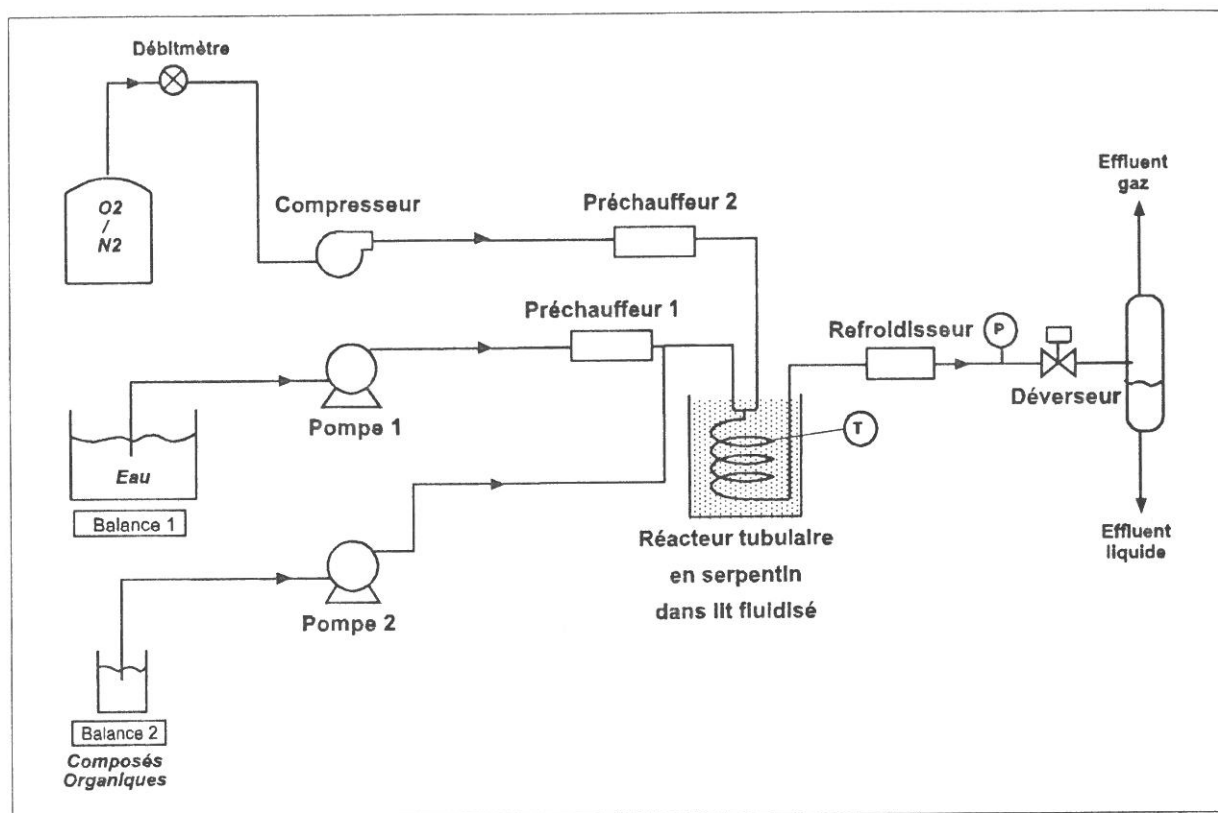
Débitmètre

O2
/
N2

Compresseur

Préchauffeur 2

Effluent gaz

Préchauffeur 1

Refroidisseur

P

Eau

Pompe 1

T

Déverseur

Balance 1

Réacteur tubulaire en serpentin dans lit fluidisé

Effluent liquide

Pompe 2

Balance 2

Composés Organiques